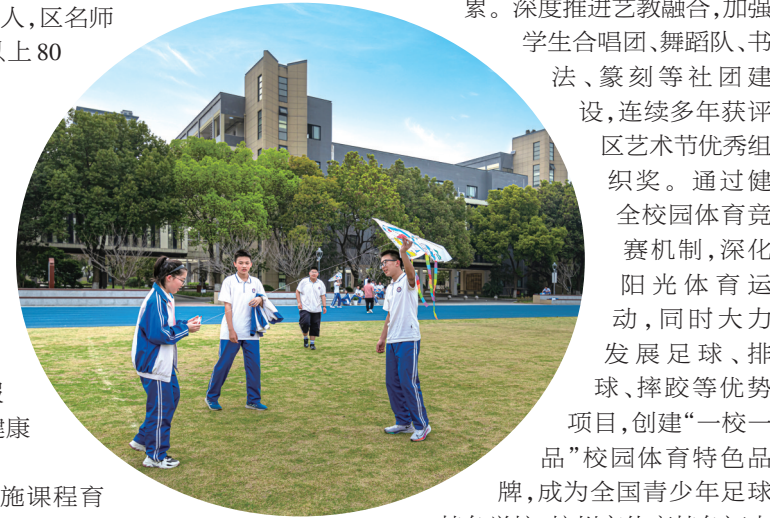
人，区名师
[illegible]上 80

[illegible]
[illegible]健康

施课程育

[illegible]素。深度推进艺教融合，加强学生合唱团、舞蹈队、书法、篆刻等社团建设，连续多年获评区艺术节优秀组织奖。通过健全校园体育竞赛机制，深化阳光体育运动，同时大力发展足球、排球、摔跤等优势项目，创建“一校一品”校园体育特色品牌，成为全国青少年足球
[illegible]